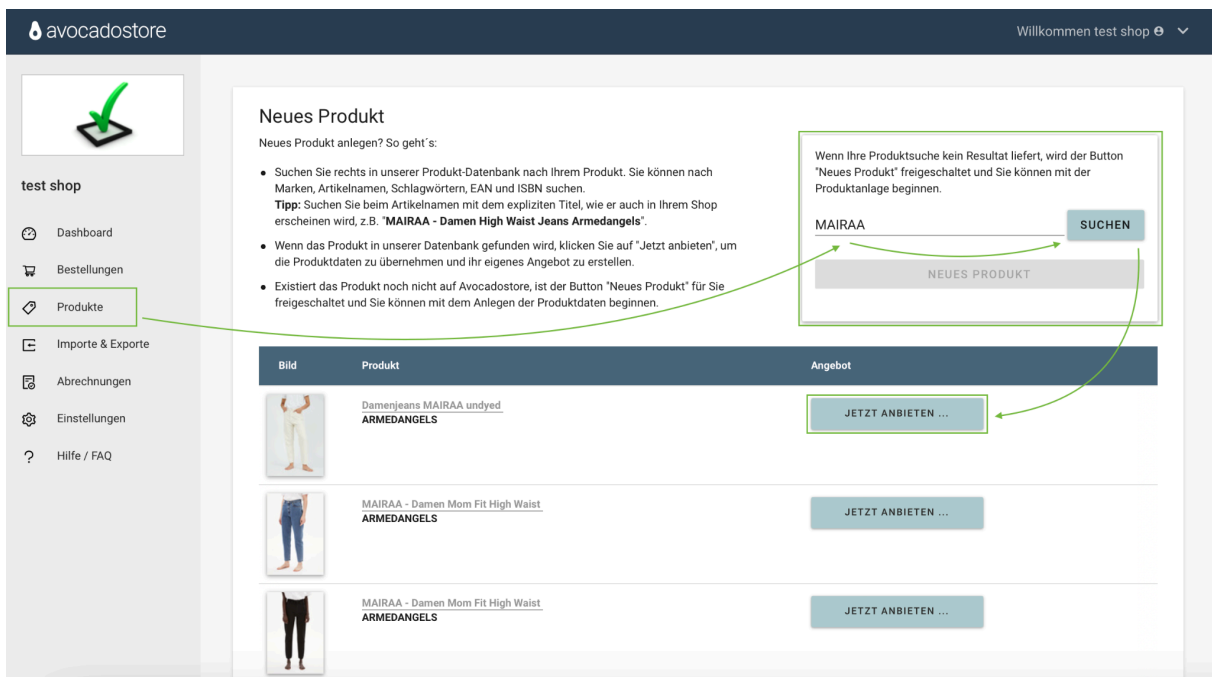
avocadostore

Willkommen test shop

test shop

Dashboard

Bestellungen

Produkte

Importe & Exporte

Abrechnungen

Einstellungen

Hilfe / FAQ

Neues Produkt

Neues Produkt anlegen? So geht´s:

- Suchen Sie rechts in unserer Produkt-Datenbank nach Ihrem Produkt. Sie können nach Marken, Artikelnamen, Schlagwörtern, EAN und ISBN suchen. **Tipp:** Suchen Sie beim Artikelnamen mit dem expliziten Titel, wie er auch in Ihrem Shop erscheinen wird, z.B. "**MAIRAA - Damen High Waist Jeans Armedangels**".
- Wenn das Produkt in unserer Datenbank gefunden wird, klicken Sie auf "Jetzt anbieten", um die Produktdaten zu übernehmen und ihr eigenes Angebot zu erstellen.
- Existiert das Produkt noch nicht auf Avocadostore, ist der Button "Neues Produkt" für Sie freigeschaltet und Sie können mit dem Anlegen der Produktdaten beginnen.

Wenn Ihre Produktsuche kein Resultat liefert, wird der Button "Neues Produkt" freigeschaltet und Sie können mit der Produktanlage beginnen.

MAIRAA

SUCHEN

NEUES PRODUKT

| Bild | Produkt | Angebot |
|---|---|---|
| | Damenjeans MAIRAA undyed ARMEDANGELS | JETZT ANBIETEN ... |
| | MAIRAA - Damen Mom Fit High Waist ARMEDANGELS | JETZT ANBIETEN ... |
| | MAIRAA - Damen Mom Fit High Waist ARMEDANGELS | JETZT ANBIETEN ... |